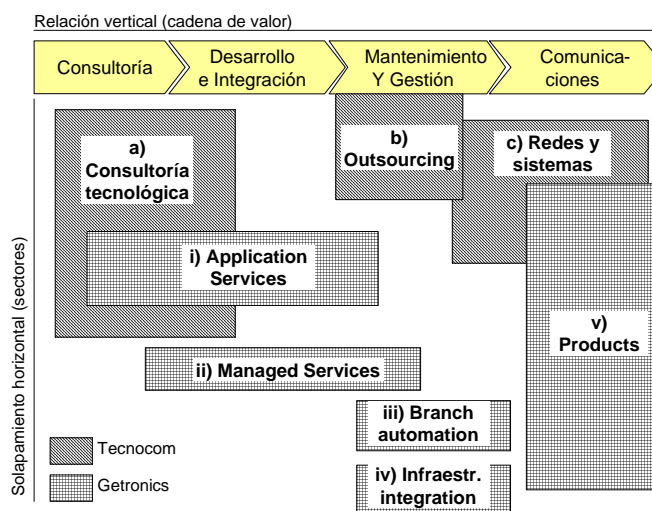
Relación vertical (cadena de valor)

Consultoría

Desarrollo e Integración

Mantenimiento Y Gestión

Comunicaciones

Solapamiento horizontal (sectores)

a) Consultoría tecnológica

b) Outsourcing

c) Redes y sistemas

i) Application Services

v) Products

ii) Managed Services

iii) Branch automation

iv) Infraestr. integration

Tecnocom

Getronics